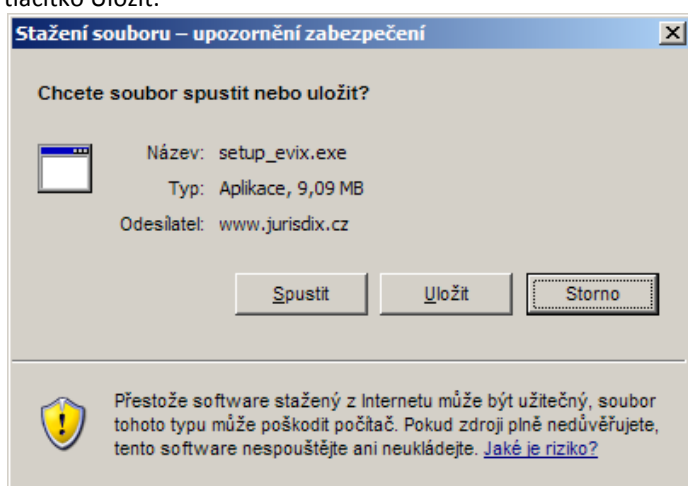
tlačítko Uložit.

Stažení souboru – upozornění zabezpečení

Chcete soubor spustit nebo uložit?

Název: setup_evix.exe
Typ: Aplikace, 9,09 MB
Odesílatel: www.jurisdix.cz

Spustit | Uložit | Storno

Přestože software stažený z Internetu může být užitečný, soubor tohoto typu může poškodit počítač. Pokud zdroji plně nedůvěřujete, tento software nespouštějte ani neukládejte. Jaké je riziko?